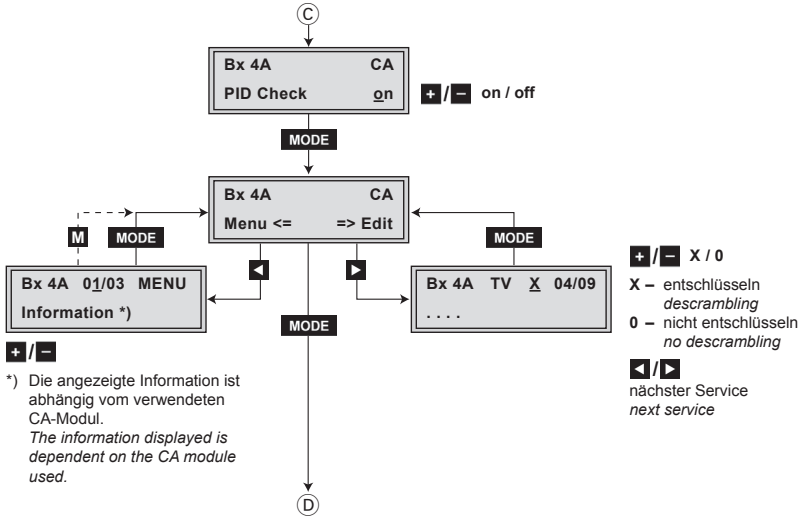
C

Bx 4A CA
PID Check on

+ / – on / off

MODE

Bx 4A CA
Menu <= => Edit

M

MODE

MODE

Bx 4A 01/03 MENU
Information *)

Bx 4A TV X 04/09
. . . .

MODE

+ / – X / 0

X – entschlüsseln
descrambling

0 – nicht entschlüsseln
no descrambling

◄ / ►
nächster Service
next service

+ / –

*) Die angezeigte Information ist abhängig vom verwendeten CA-Modul.
The information displayed is dependent on the CA module used.

D